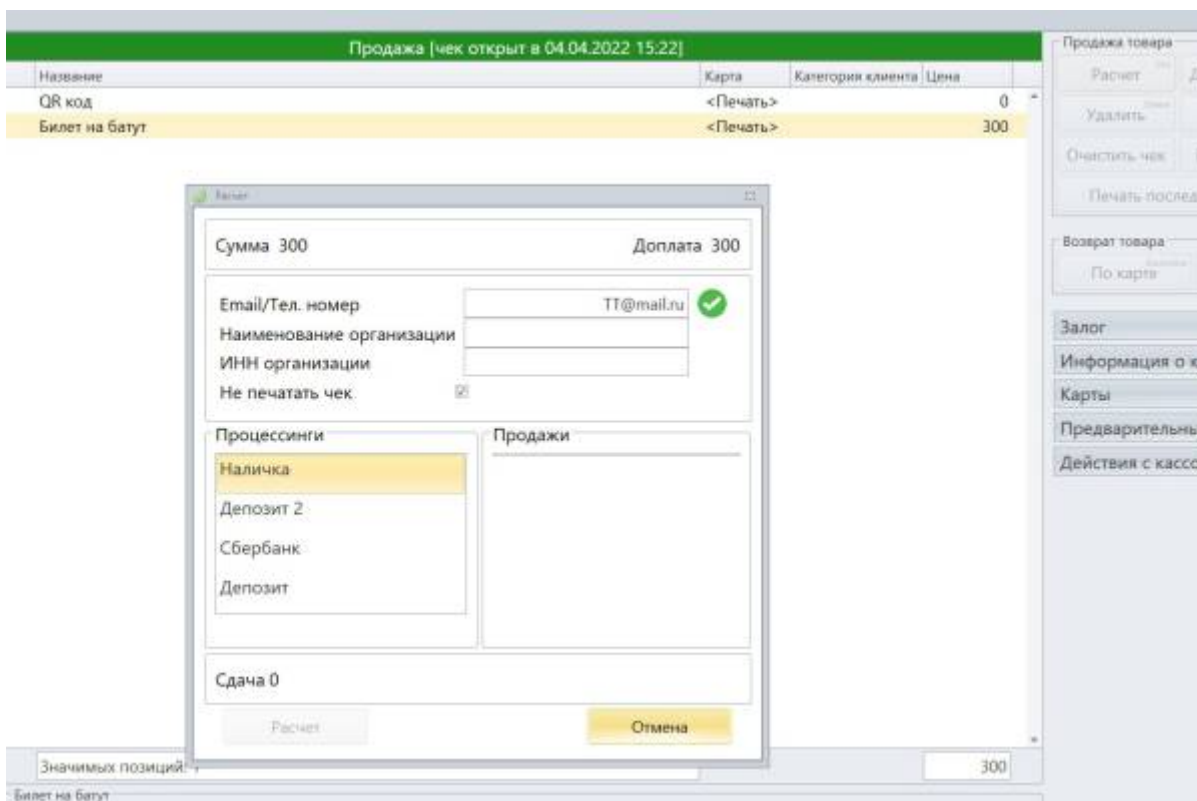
Продажа [чек открыт в 04.04.2022 15:22]

| Название | Карта | Категория клиента | Цена |
|---|---|---|---|
| QR код | <Печать> | | 0 |
| Билет на батут | <Печать> | | 300 |

Расчет

Сумма 300

Доплата 300

Email/Тел. номер TT@mail.ru
Наименование организации
ИНН организации
Не печатать чек

Процессинги
Наличка
Депозит 2
Сбербанк
Депозит

Продажи

Сдача 0

Расчет

Отмена

Значимых позиций: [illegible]

300

Билет на батут

Продажа товара
Расчет
Удалить
Очистить чек
Печать послед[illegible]

Возврат товара
По карте

Залог
Информация о к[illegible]
Карты
Предварительны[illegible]
Действия с касс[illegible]